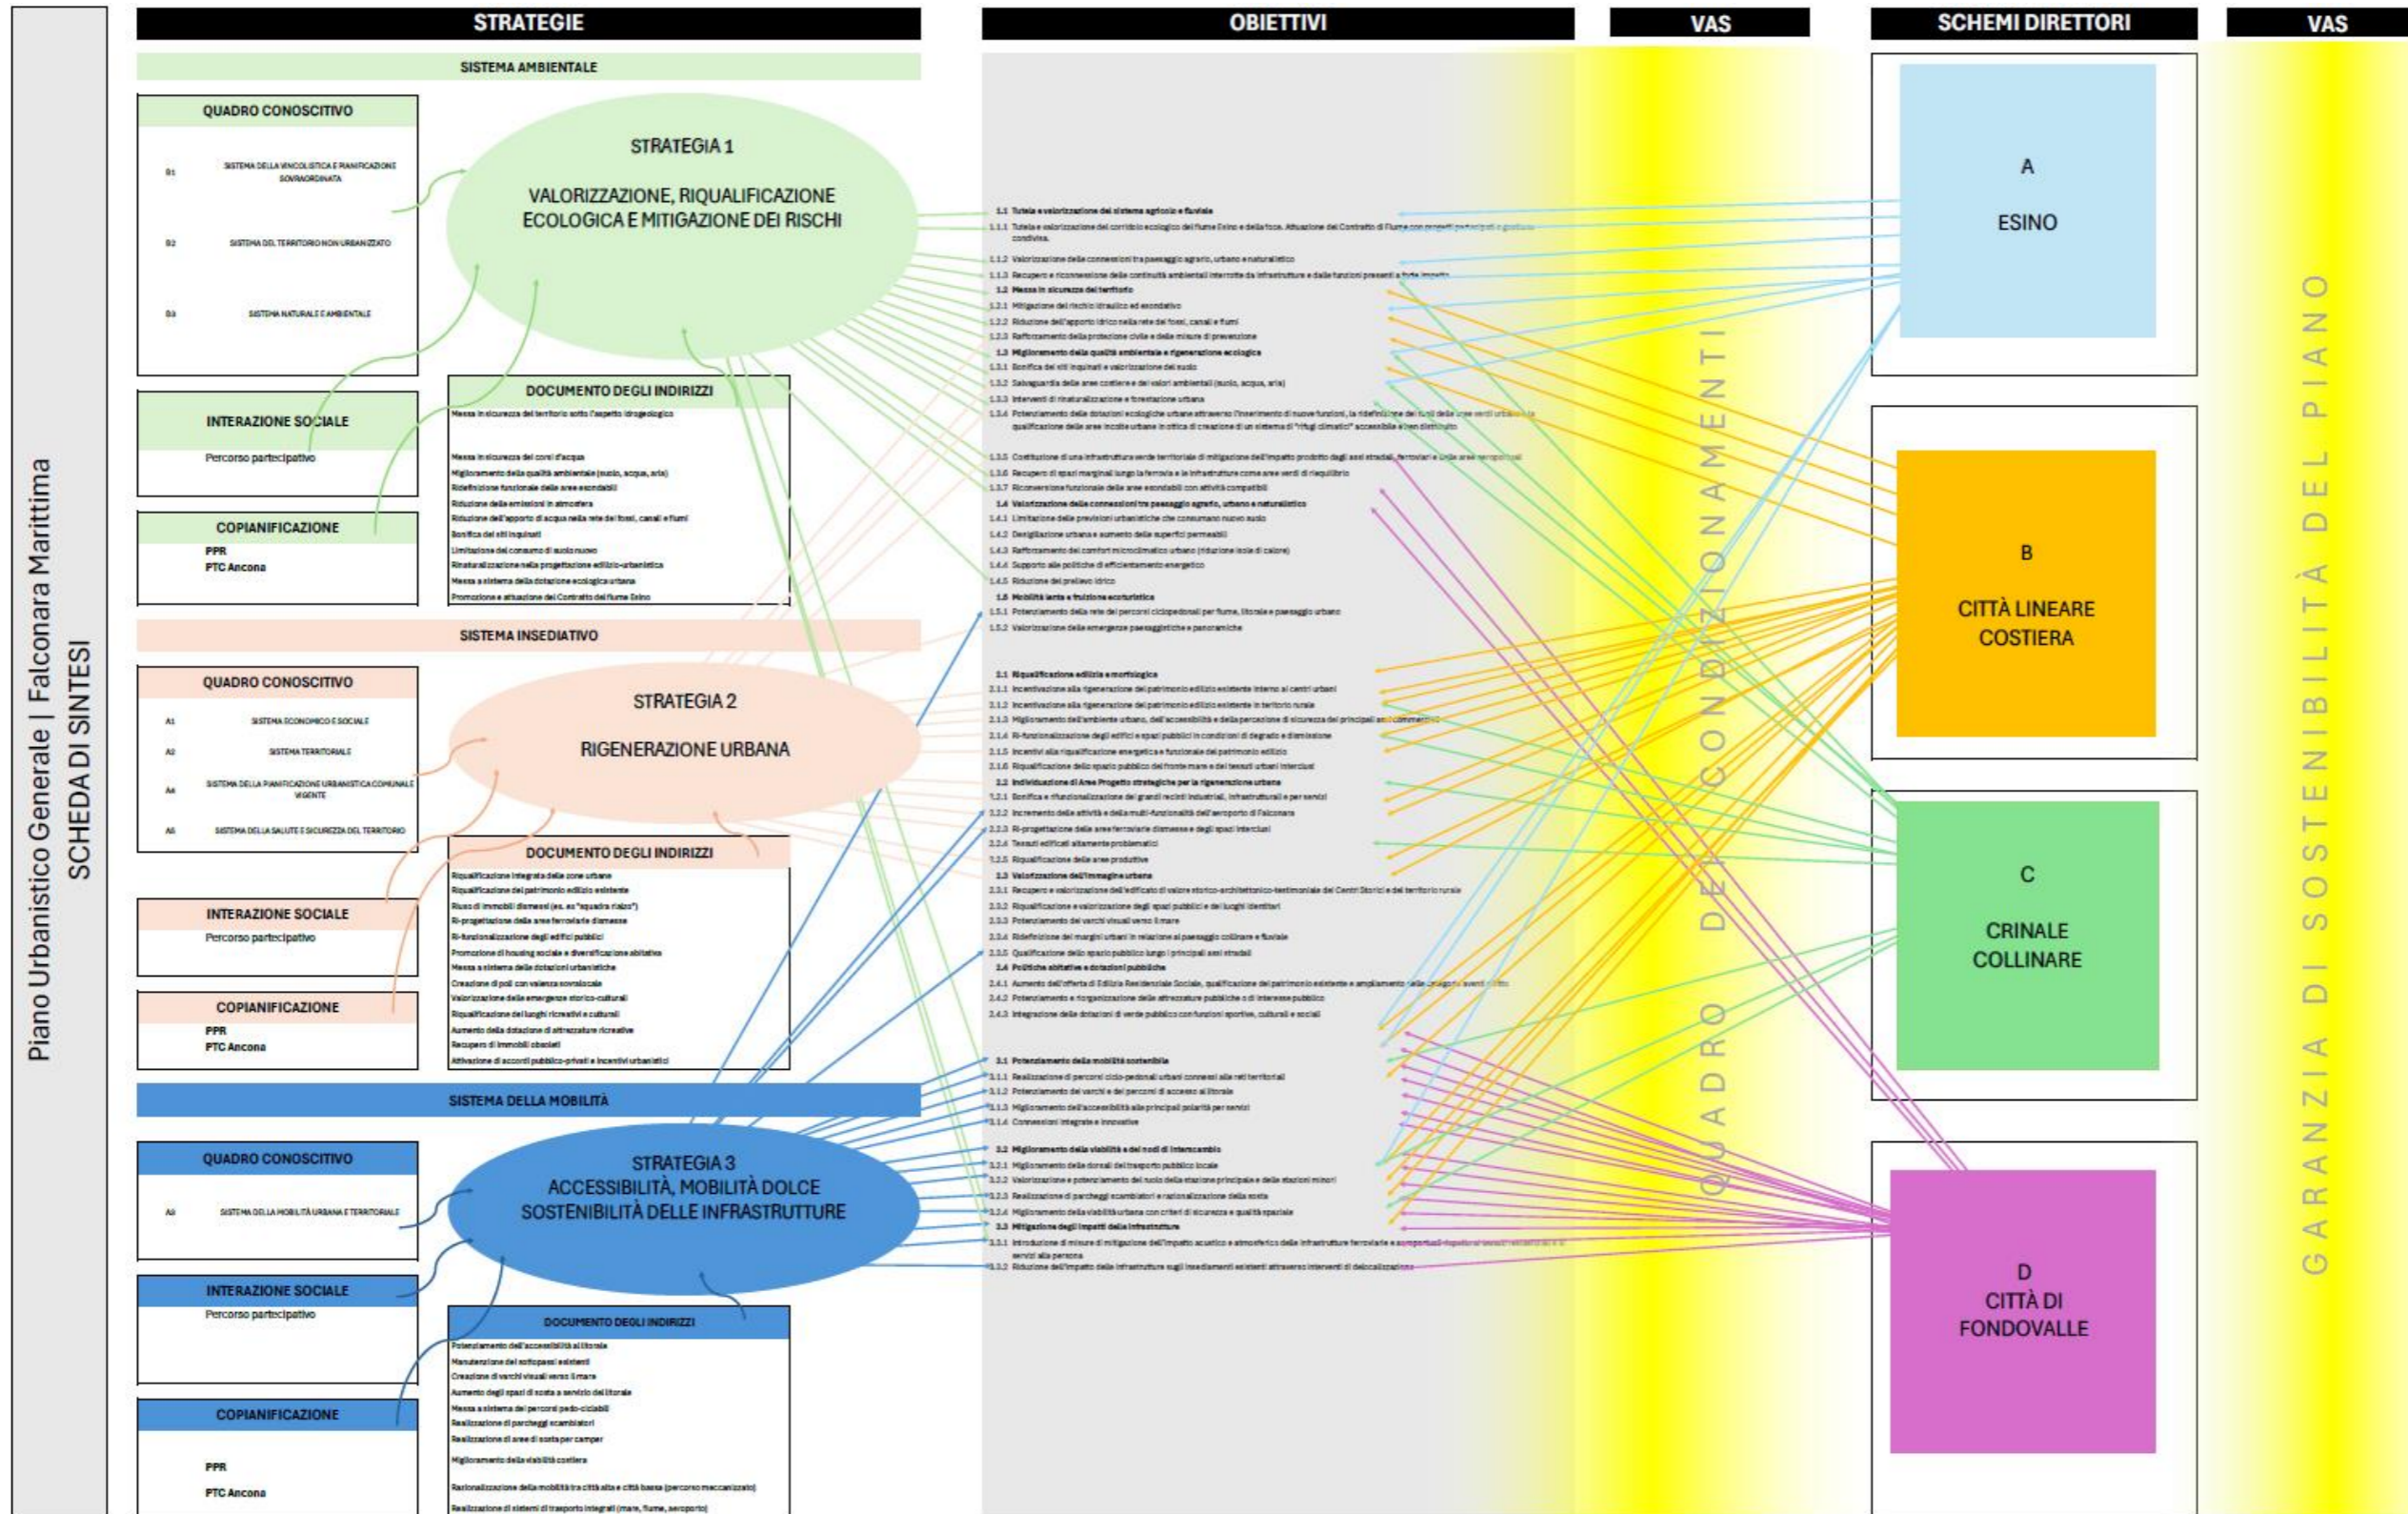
Piano Urbanistico Generale | Falconara Marittima
SCHEDA DI SINTESI

STRATEGIE

SISTEMA AMBIENTALE

QUADRO CONOSCITIVO
B1 SISTEMA DELLA VINCOLISTICA E PIANIFICAZIONE SOVRAORDINATA
B2 SISTEMA DEL TERRITORIO NON URBANIZZATO
B3 SISTEMA NATURALE E AMBIENTALE

STRATEGIA 1
VALORIZZAZIONE, RIQUALIFICAZIONE ECOLOGICA E MITIGAZIONE DEI RISCHI

INTERAZIONE SOCIALE
Percorso partecipativo

COPIANIFICAZIONE
PPR
PTC Ancona

DOCUMENTO DEGLI INDIRIZZI
Messa in sicurezza del territorio sotto l'aspetto idrogeologico
Messa in sicurezza dei corsi d'acqua
Miglioramento della qualità ambientale (suolo, acqua, aria)
Ridefinizione funzionale delle aree esondabili
Riduzione delle emissioni in atmosfera
Riduzione dell'apporto di acqua nella rete dei fossi, canali e fiumi
Bonifica dei siti inquinati
Limitazione del consumo di suolo nuovo
Rinaturalizzazione nella progettazione edilizio-urbanistica
Messa a sistema della dotazione ecologica urbana
Promozione e attuazione del Contratto del fiume Esino

SISTEMA INSEDIATIVO

QUADRO CONOSCITIVO
A1 SISTEMA ECONOMICO E SOCIALE
A2 SISTEMA TERRITORIALE
A4 SISTEMA DELLA PIANIFICAZIONE URBANISTICA COMUNALE VIGENTE
A5 SISTEMA DELLA SALUTE E SICUREZZA DEL TERRITORIO

STRATEGIA 2
RIGENERAZIONE URBANA

INTERAZIONE SOCIALE
Percorso partecipativo

COPIANIFICAZIONE
PPR
PTC Ancona

DOCUMENTO DEGLI INDIRIZZI
Riqualificazione integrata delle zone urbane
Riqualificazione del patrimonio edilizio esistente
Riuso di immobili dismessi (es. ex "squadra rialzo")
Ri-progettazione delle aree ferroviarie dismesse
Ri-funzionalizzazione degli edifici pubblici
Promozione di housing sociale e diversificazione abitativa
Messa a sistema delle dotazioni urbanistiche
Creazione di poli con valenza sovralocale
Valorizzazione delle emergenze storico-culturali
Riqualificazione dei luoghi ricreativi e culturali
Aumento della dotazione di attrezzature ricreative
Recupero di immobili obsoleti
Attivazione di accordi pubblico-privati e incentivi urbanistici

SISTEMA DELLA MOBILITÀ

QUADRO CONOSCITIVO
A3 SISTEMA DELLA MOBILITÀ URBANA E TERRITORIALE

STRATEGIA 3
ACCESSIBILITÀ, MOBILITÀ DOLCE SOSTENIBILITÀ DELLE INFRASTRUTTURE

INTERAZIONE SOCIALE
Percorso partecipativo

COPIANIFICAZIONE
PPR
PTC Ancona

DOCUMENTO DEGLI INDIRIZZI
Potenziamento dell'accessibilità al litorale
Manutenzione dei sottopassi esistenti
Creazione di varchi visuali verso il mare
Aumento degli spazi di sosta a servizio del litorale
Messa a sistema dei percorsi pedo-ciclabili
Realizzazione di parcheggi scambiatori
Realizzazione di aree di sosta per camper
Miglioramento della viabilità costiera
Razionalizzazione della mobilità tra città alta e città bassa (percorso meccanizzato)
Realizzazione di sistemi di trasporto integrati (mare, fiume, aeroporto)

OBIETTIVI

1.1 Tutela e valorizzazione del sistema agricolo e fluviale
1.1.1 Tutela e valorizzazione del corridoio ecologico del fiume Esino e della foce. Attuazione del Contratto di Fiume con progetti partecipati e gestione condivisa.
1.1.2 Valorizzazione delle connessioni tra paesaggio agrario, urbano e naturalistico
1.1.3 Recupero e riconnessione delle continuità ambientali interrotte da infrastrutture e dalle funzioni presenti a forte impatto
1.2 Messa in sicurezza del territorio
1.2.1 Mitigazione del rischio idraulico ed esondativo
1.2.2 Riduzione dell'apporto idrico nella rete dei fossi, canali e fiumi
1.2.3 Rafforzamento della protezione civile e delle misure di prevenzione
1.3 Miglioramento della qualità ambientale e rigenerazione ecologica
1.3.1 Bonifica dei siti inquinati e valorizzazione del suolo
1.3.2 Salvaguardia delle aree costiere e dei valori ambientali (suolo, acqua, aria)
1.3.3 Interventi di rinaturalizzazione e forestazione urbana
1.3.4 Potenziamento delle dotazioni ecologiche urbane attraverso l'inserimento di nuove funzioni, la ridefinizione dei ruoli delle aree verdi urbane e la qualificazione delle aree incolte urbane in ottica di creazione di un sistema di "rifugi climatici" accessibile e ben distribuito
1.3.5 Costituzione di una infrastruttura verde territoriale di mitigazione dell'impatto prodotto dagli assi stradali, ferroviari e dalle aree aeroportuali
1.3.6 Recupero di spazi marginali lungo la ferrovia e le infrastrutture come aree verdi di riequilibrio
1.3.7 Riconversione funzionale delle aree esondabili con attività compatibili
1.4 Valorizzazione delle connessioni tra paesaggio agrario, urbano e naturalistico
1.4.1 Limitazione delle previsioni urbanistiche che consumano nuovo suolo
1.4.2 Desigillazione urbana e aumento delle superfici permeabili
1.4.3 Rafforzamento del comfort microclimatico urbano (riduzione isole di calore)
1.4.4 Supporto alle politiche di efficientamento energetico
1.4.5 Riduzione del prelievo idrico
1.5 Mobilità lenta e fruizione ecoturistica
1.5.1 Potenziamento della rete dei percorsi ciclopedonali per fiume, litorale e paesaggio urbano
1.5.2 Valorizzazione delle emergenze paesaggistiche e panoramiche

2.1 Riqualificazione edilizia e morfologica
2.1.1 Incentivazione alla rigenerazione del patrimonio edilizio esistente interno ai centri urbani
2.1.2 Incentivazione alla rigenerazione del patrimonio edilizio esistente in territorio rurale
2.1.3 Miglioramento dell'ambiente urbano, dell'accessibilità e della percezione di sicurezza dei principali assi commerciali
2.1.4 Ri-funzionalizzazione degli edifici e spazi pubblici in condizioni di degrado e dismissione
2.1.5 Incentivi alla riqualificazione energetica e funzionale del patrimonio edilizio
2.1.6 Riqualificazione dello spazio pubblico del fronte mare e dei tessuti urbani interclusi
2.2 Individuazione di Aree Progetto strategiche per la rigenerazione urbana
2.2.1 Bonifica e rifunzionalizzazione dei grandi recinti industriali, infrastrutturali e per servizi
2.2.2 Incremento delle attività e della multi-funzionalità dell'aeroporto di Falconara
2.2.3 Ri-progettazione delle aree ferroviarie dismesse e degli spazi interclusi
2.2.4 Tessuti edificati altamente problematici
2.2.5 Riqualificazione delle aree produttive
2.3 Valorizzazione dell'immagine urbana
2.3.1 Recupero e valorizzazione dell'edificato di valore storico-architettonico-testimoniale dei Centri Storici e del territorio rurale
2.3.2 Riqualificazione e valorizzazione degli spazi pubblici e dei luoghi identitari
2.3.3 Potenziamento dei varchi visuali verso il mare
2.3.4 Ridefinizione dei margini urbani in relazione al paesaggio collinare e fluviale
2.3.5 Qualificazione dello spazio pubblico lungo i principali assi stradali
2.4 Politiche abitative e dotazioni pubbliche
2.4.1 Aumento dell'offerta di Edilizia Residenziale Sociale, qualificazione del patrimonio esistente e ampliamento delle categorie aventi diritto
2.4.2 Potenziamento e riorganizzazione delle attrezzature pubbliche o di interesse pubblico
2.4.3 Integrazione delle dotazioni di verde pubblico con funzioni sportive, culturali e sociali

3.1 Potenziamento della mobilità sostenibile
3.1.1 Realizzazione di percorsi ciclo-pedonali urbani connessi alle reti territoriali
3.1.2 Potenziamento dei varchi e dei percorsi di accesso al litorale
3.1.3 Miglioramento dell'accessibilità alle principali polarità per servizi
3.1.4 Connessioni integrate e innovative
3.2 Miglioramento della viabilità e dei nodi di interscambio
3.2.1 Miglioramento delle dorsali del trasporto pubblico locale
3.2.2 Valorizzazione e potenziamento del ruolo della stazione principale e delle stazioni minori
3.2.3 Realizzazione di parcheggi scambiatori e razionalizzazione della sosta
3.2.4 Miglioramento della viabilità urbana con criteri di sicurezza e qualità spaziale
3.3 Mitigazione degli impatti delle infrastrutture
3.3.1 Introduzione di misure di mitigazione dell'impatto acustico e atmosferico delle infrastrutture ferroviarie e aeroportuali rispetto ai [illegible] servizi alla persona
3.3.2 Riduzione dell'impatto delle infrastrutture sugli insediamenti esistenti attraverso interventi di delocalizzazione

VAS
QUADRO DEI CONDIZIONAMENTI

SCHEMI DIRETTORI
A
ESINO
B
CITTÀ LINEARE COSTIERA
C
CRINALE COLLINARE
D
CITTÀ DI FONDOVALLE

VAS
GARANZIA DI SOSTENIBILITÀ DEL PIANO